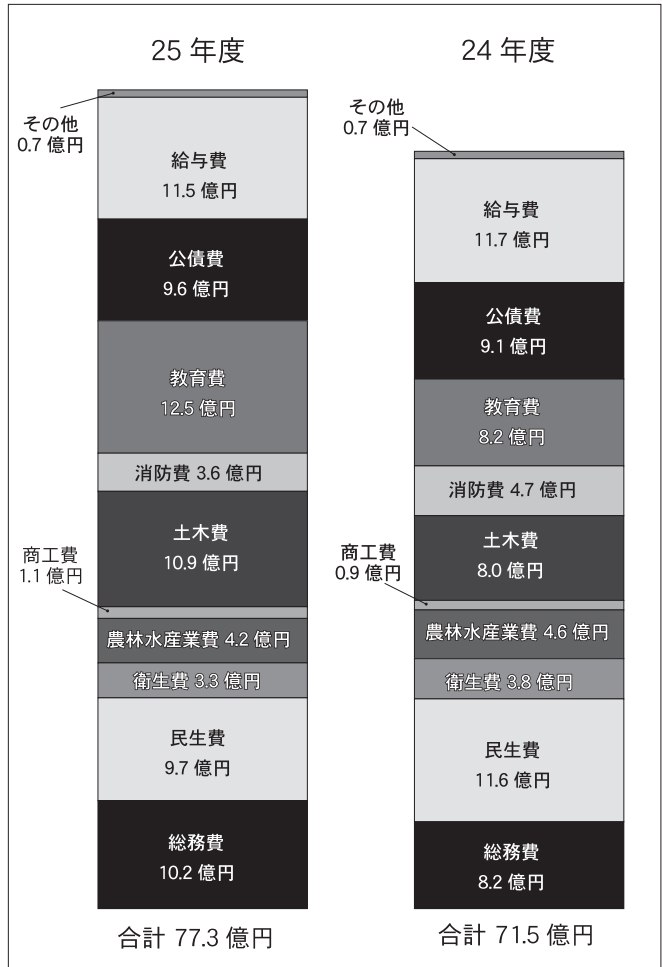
25 年度

その他
0.7 億円

給与費
11.5 億円

公債費
9.6 億円

教育費
12.5 億円

消防費 3.6 億円

土木費
10.9 億円

商工費
1.1 億円

農林水産業費 4.2 億円

衛生費 3.3 億円

民生費
9.7 億円

総務費
10.2 億円

合計 77.3 億円

24 年度

その他
0.7 億円

給与費
11.7 億円

公債費
9.1 億円

教育費
8.2 億円

消防費 4.7 億円

土木費
8.0 億円

商工費
0.9 億円

農林水産業費 4.6 億円

衛生費 3.8 億円

民生費
11.6 億円

総務費
8.2 億円

合計 71.5 億円